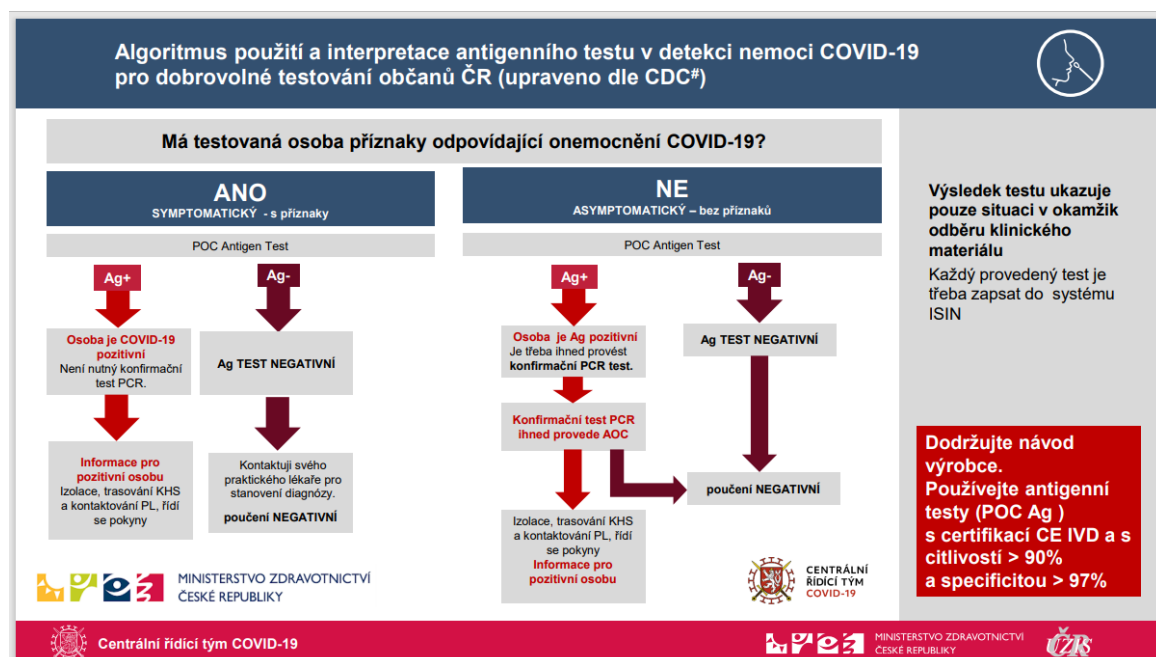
Algoritmus použití a interpretace antigenního testu v detekci nemoci COVID-19 pro dobrovolné testování občanů ČR (upraveno dle CDC#)

Má testovaná osoba příznaky odpovídající onemocnění COVID-19?

ANO
SYMPTOMATICKÝ - s příznaky

POC Antigen Test

Ag+

Ag-

Osoba je COVID-19 pozitivní
Není nutný konfirmační test PCR.

Ag TEST NEGATIVNÍ

Informace pro pozitivní osobu
Izolace, trasování KHS a kontaktování PL, řídí se pokyny

Kontaktují svého praktického lékaře pro stanovení diagnózy.

poučení NEGATIVNÍ

NE
ASYMPTOMATICKÝ – bez příznaků

POC Antigen Test

Ag+

Ag-

Osoba je Ag pozitivní
Je třeba ihned provést konfirmační PCR test.

Ag TEST NEGATIVNÍ

Konfirmační test PCR ihned provede AOC

poučení NEGATIVNÍ

Izolace, trasování KHS a kontaktování PL, řídí se pokyny
Informace pro pozitivní osobu

Výsledek testu ukazuje pouze situaci v okamžik odběru klinického materiálu

Každý provedený test je třeba zapsat do systému ISIN

Dodržujte návod výrobce.
Používejte antigenní testy (POC Ag ) s certifikací CE IVD a s citlivostí > 90% a specificitou > 97%

MINISTERSTVO ZDRAVOTNICTVÍ ČESKÉ REPUBLIKY

CENTRÁLNÍ ŘÍDICÍ TÝM COVID-19

Centrální řídící tým COVID-19

MINISTERSTVO ZDRAVOTNICTVÍ ČESKÉ REPUBLIKY

ÚZIS